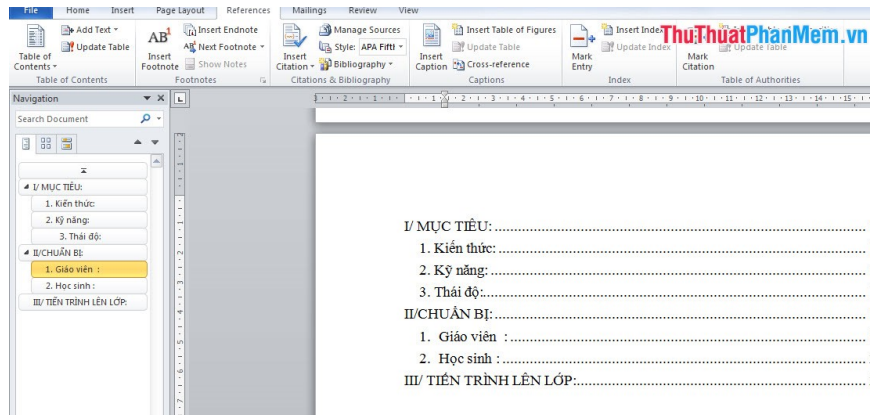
File Home Insert Page Layout References Mailings Review View

Table of Contents Add Text Update Table Table of Contents

AB¹ Insert Footnote Insert Endnote Next Footnote Show Notes Footnotes

Insert Citation Manage Sources Style: APA Fifth Bibliography Citations & Bibliography

Insert Caption Insert Table of Figures Update Table Cross-reference Captions

Mark Entry Insert Index Update Index Index

ThuThuatPhanMem.vn

Mark Citation Update Table Table of Authorities

Navigation

Search Document

I/ MỤC TIÊU:
1. Kiến thức:
2. Kỹ năng:
3. Thái độ:
II/CHUẨN BỊ:
1. Giáo viên :
2. Học sinh :
III/ TIẾN TRÌNH LÊN LỚP:

I/ MỤC TIÊU: ....................................................

1. Kiến thức: ....................................................

2. Kỹ năng: ....................................................

3. Thái độ:....................................................

II/CHUẨN BỊ:....................................................

1. Giáo viên : ....................................................

2. Học sinh : ....................................................

III/ TIẾN TRÌNH LÊN LỚP:....................................................